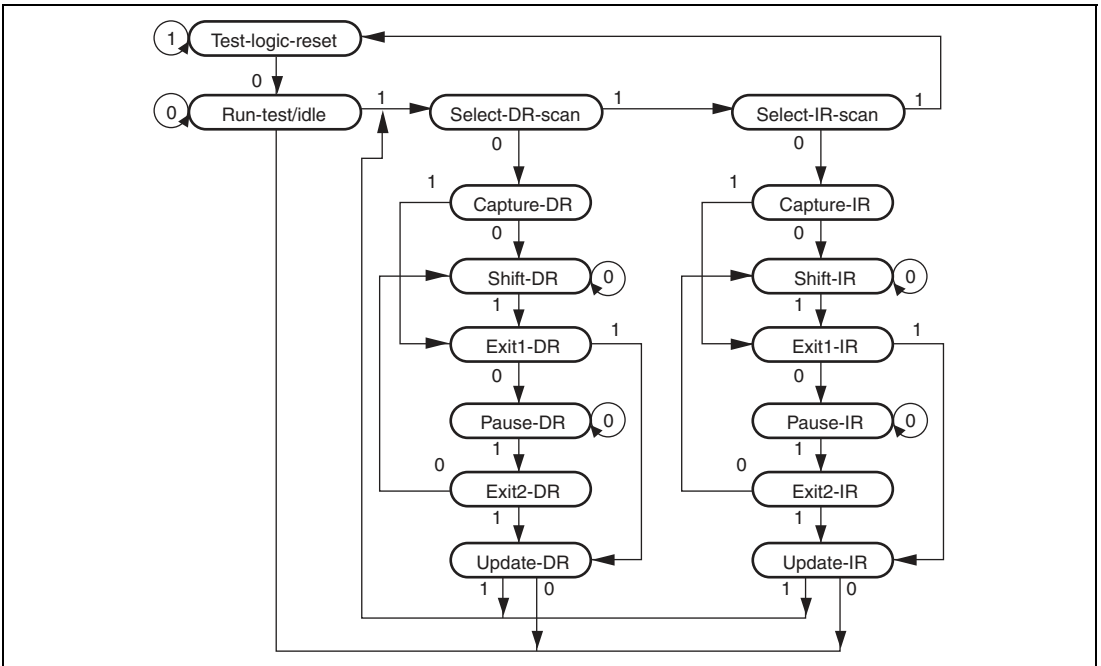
1 Test-logic-reset
0
0 Run-test/idle 1 Select-DR-scan 1 Select-IR-scan 1
0 0
1 Capture-DR 1 Capture-IR
0 0
Shift-DR 0 Shift-IR 0
1 1
Exit1-DR 1 Exit1-IR 1
0 0
Pause-DR 0 Pause-IR 0
1 1
0 Exit2-DR 0 Exit2-IR
1 1
Update-DR Update-IR
1 0 1 0